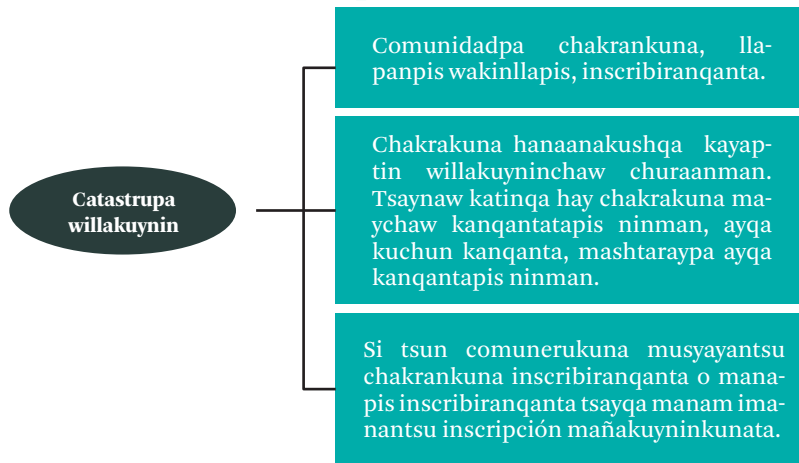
Catastrupa willakuynin

Comunidadpa chakrankuna, llapanpis wakinllapis, inscribiranqanta.

Chakrakuna hanaanakushqa kayaptin willakuyninchaw churaanman. Tsaynaw katinqa hay chakrakuna maychaw kanqantatapis ninman, ayqa kuchun kanqanta, mashtaraypa ayqa kanqantapis ninman.

Si tsun comunerukuna musyayantsu chakrankuna inscribiranqanta o manapis inscribiranqanta tsayqa manam imanantsu inscripción mañakuyninkunata.